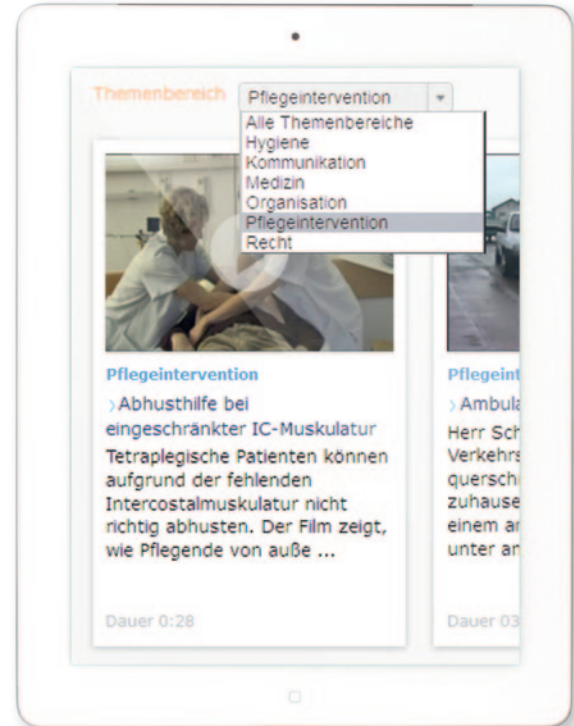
Themenbereich Pflegeintervention

Alle Themenbereiche
Hygiene
Kommunikation
Medizin
Organisation
Pflegeintervention
Recht

Pflegeintervention

›Abhusthilfe bei eingeschränkter IC-Muskulatur

Tetraplegische Patienten können aufgrund der fehlenden Intercostalmuskulatur nicht richtig abhusten. Der Film zeigt, wie Pflegende von auße ...

Dauer 0:28

Pflegeint

›Ambula

Herr Sch
Verkehrs
querschl
zuhause
einem ar
unter an

Dauer 03